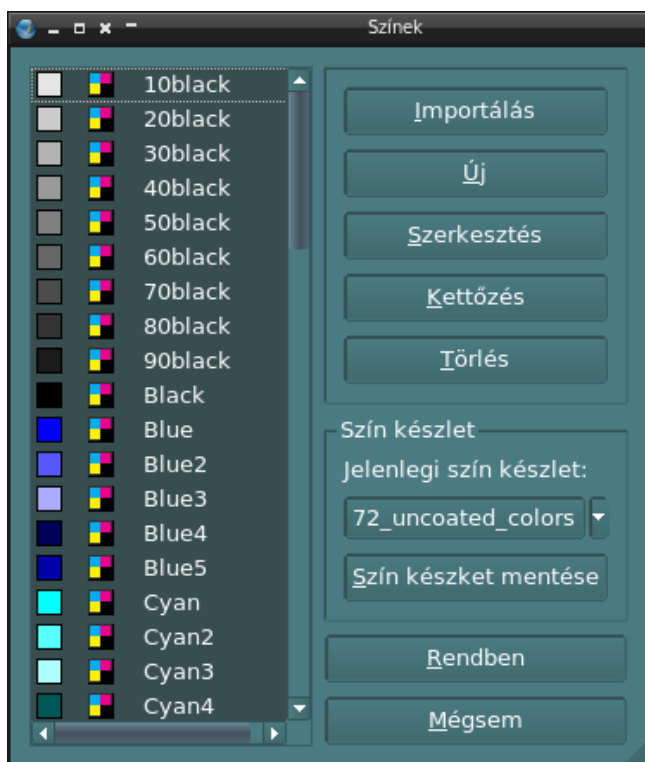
Színek

10black
20black
30black
40black
50black
60black
70black
80black
90black
Black
Blue
Blue2
Blue3
Blue4
Blue5
Cyan
Cyan2
Cyan3
Cyan4

Importálás
Új
Szerkesztés
Kettőzés
Törlés

Szín készlet
Jelenlegi szín készlet:
72_uncoated_colors
Szín készket mentése

Rendben
Mégsem